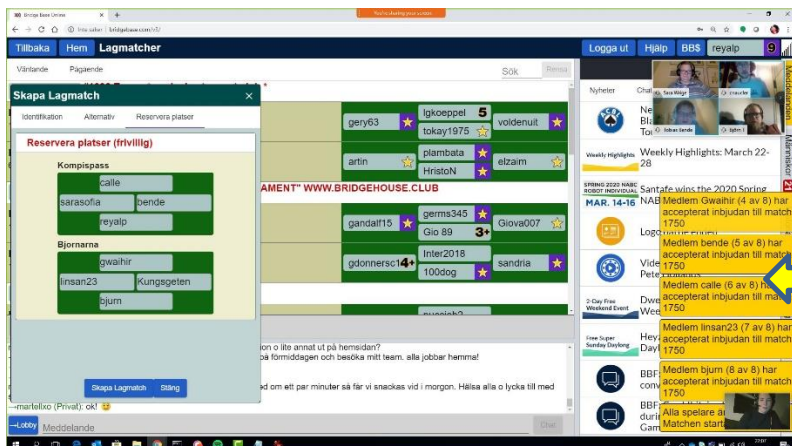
Bridge Base Online
You're sharing your screen
Inte säker | bridgebase.com/v3/

Tillbaka Hem Lagmatcher
Logga ut Hjälp BB$ reyalp 9

Väntande Pågående
Sök Rensa

Skapa Lagmatch
Identifikation Alternativ Reservera platser
Reservera platser (frivillig)
Kompispass
calle
sarasofia bende
reyalp
Bjornarna
gwaihir
linsan23 Kungsgeten
bjurn
Skapa Lagmatch Stäng

gery63 lgkoeppel 5 tokay1975 voldenuit
artin plambata HristoN elzaim
AMENT" WWW.BRIDGEHOUSE.CLUB
gandalf15 germs345 Gio 89 3+ Giova007
gdonnersc1 4+ Inter2018 100dog sandria
sussiah2

ion o lite annat ut på hemsidan?
på förmiddagen och besöka mitt team. alla jobbar hemma!
d om ett par minuter så får vi snackas vid i morgon. Hälsa alla o lycka till med
~martelixo (Privat): ok!
Lobby Meddelande Chat

Nyheter Chat
Weekly Highlights: March 22-28
Santafe wins the 2020 Spring NAB
SPRING 2020 NABC ROBOT INDIVIDUAL MAR. 14-16
Free Super Sunday Daylong

Medlem Gwaihir (4 av 8) har accepterat inbjudan till match 1750
Medlem bende (5 av 8) har accepterat inbjudan till match 1750
Medlem calle (6 av 8) har accepterat inbjudan till match 1750
Medlem linsan23 (7 av 8) har accepterat inbjudan till match 1750
Medlem bjurn (8 av 8) har accepterat inbjudan till match 1750
Alla spelare a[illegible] Matchen start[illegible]